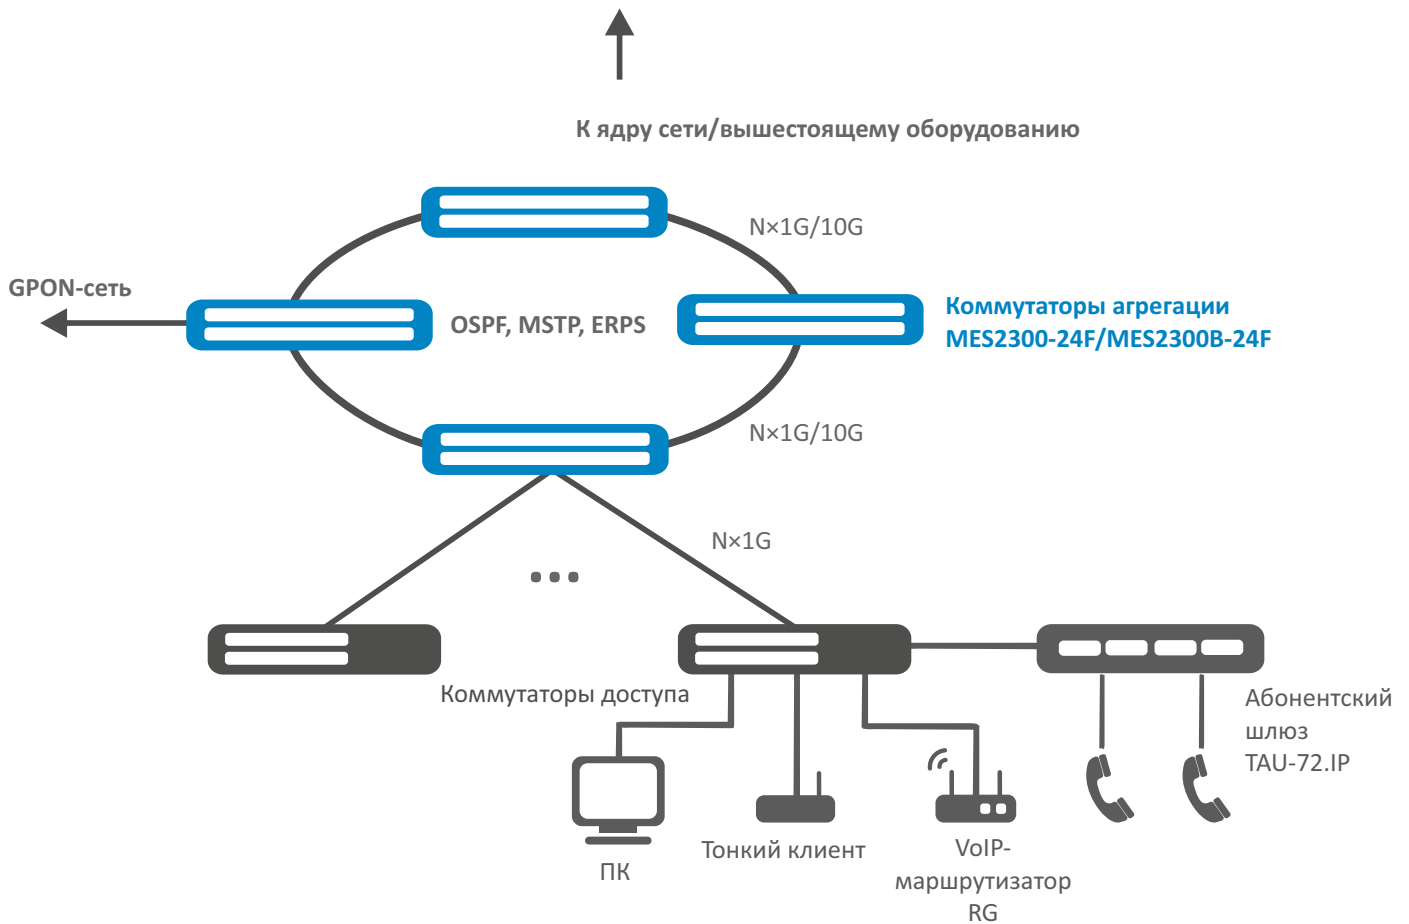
К ядру сети/вышестоящему оборудованию

N×1G/10G

GPON-сеть

OSPF, MSTP, ERPS

Коммутаторы агрегации
MES2300-24F/MES2300B-24F

N×1G/10G

N×1G

...

Коммутаторы доступа

Абонентский шлюз TAU-72.IP

ПК

Тонкий клиент

VoIP-маршрутизатор RG